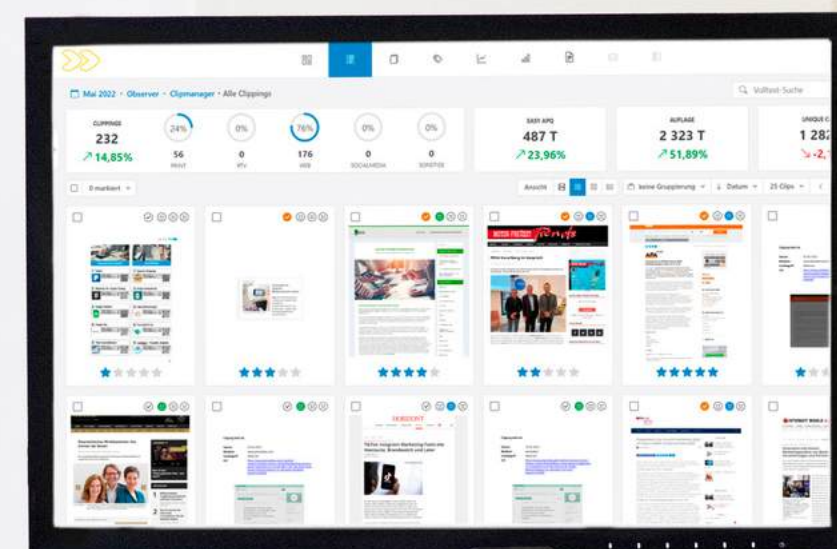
Mai 2022 • Observer • Clipmanager • Alle Clippings

Volltext-Suche

CLIPPINGS
232
↗ 14,85%

24%
56
PRINT

0%
0
RTV

76%
176
WEB

0%
0
SOCIALMEDIA

0%
0
SONSTIGE

EASY APQ
487 T
↗ 23,96%

AUFLAGE
2 323 T
↗ 51,89%

UNIQUE C
1 28
↘ -2,

0 markiert

Ansicht

keine Gruppierung

Datum

25 Clips

HORIZONT

TikTok integriert Marketing-Funktion Hootsuite: Brandwatch und Later

INTERNET WORLD